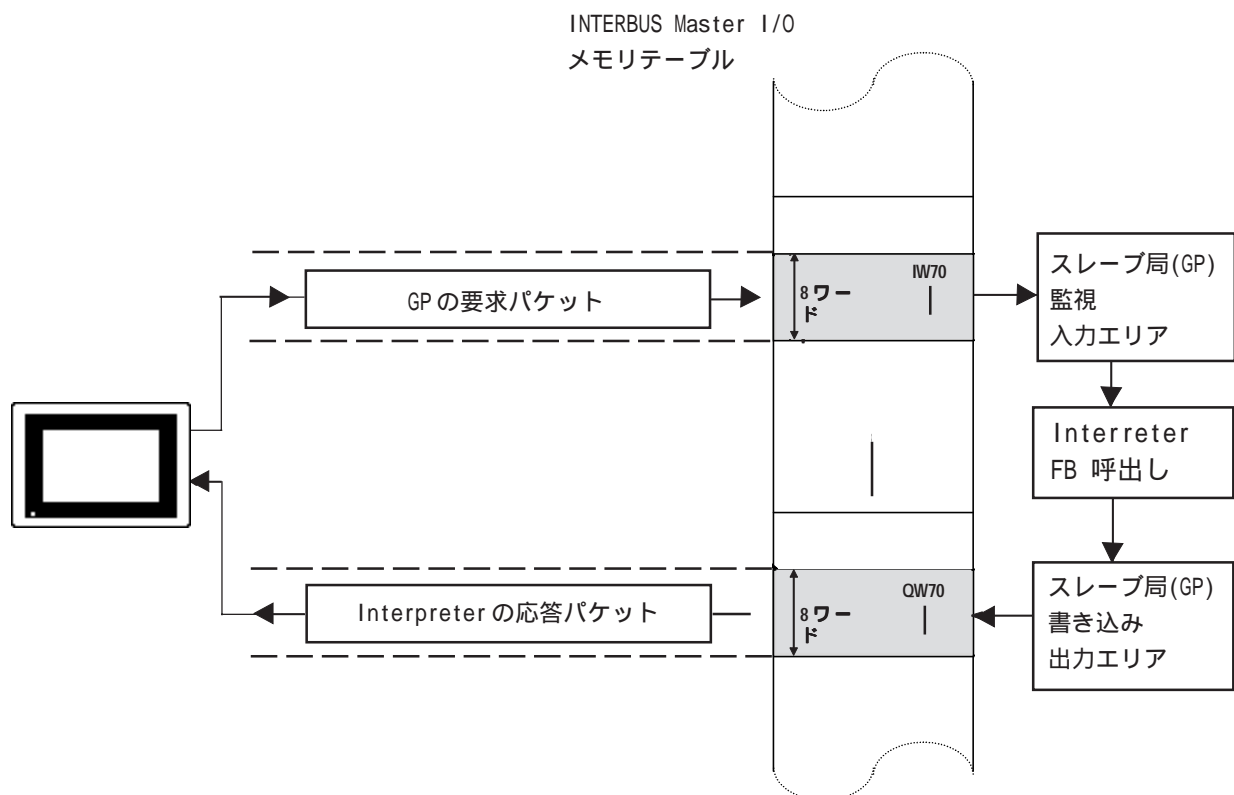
INTERBUS Master I/O
メモリテーブル

GP の要求パケット

8 ワード

IW70
|

スレーブ局(GP)
監視
入力エリア

Interreter
FB 呼出し

|

Interpreter の応答パケット

8 ワード

QW70
|

スレーブ局(GP)
書き込み
出力エリア